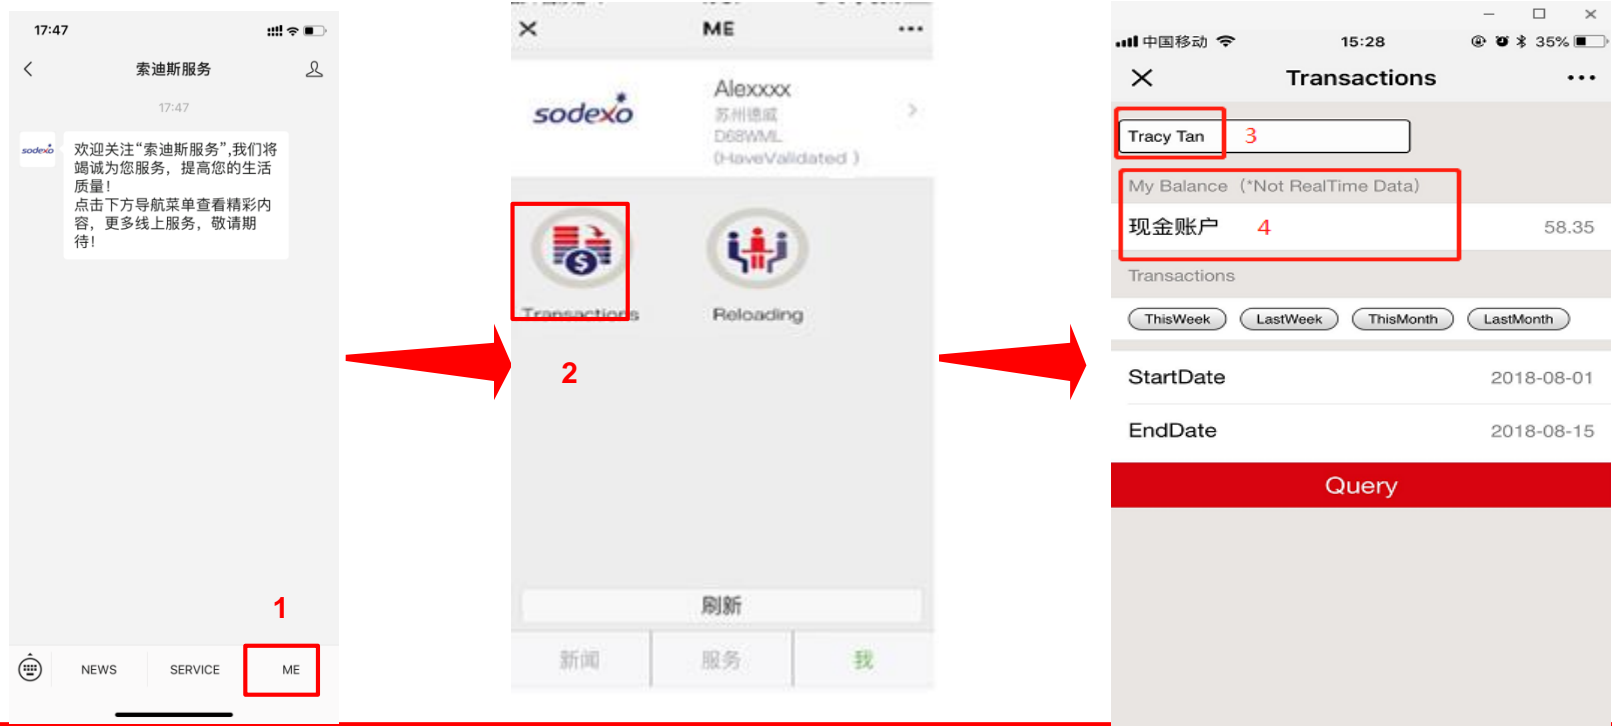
17:47

索迪斯服务

17:47

sodexo

欢迎关注"索迪斯服务",我们将竭诚为您服务，提高您的生活质量！
点击下方导航菜单查看精彩内容，更多线上服务，敬请期待！

1

NEWS SERVICE ME

× ME ···

sodexo

Alexxxx
苏州德威
D68WML
(HaveValidated)

Transactions Reloading

2

刷新

新闻 服务 我

中国移动 15:28 35%

× Transactions ···

Tracy Tan 3

My Balance (*Not RealTime Data)

现金账户 4 58.35

Transactions

ThisWeek LastWeek ThisMonth LastMonth

StartDate 2018-08-01

EndDate 2018-08-15

Query